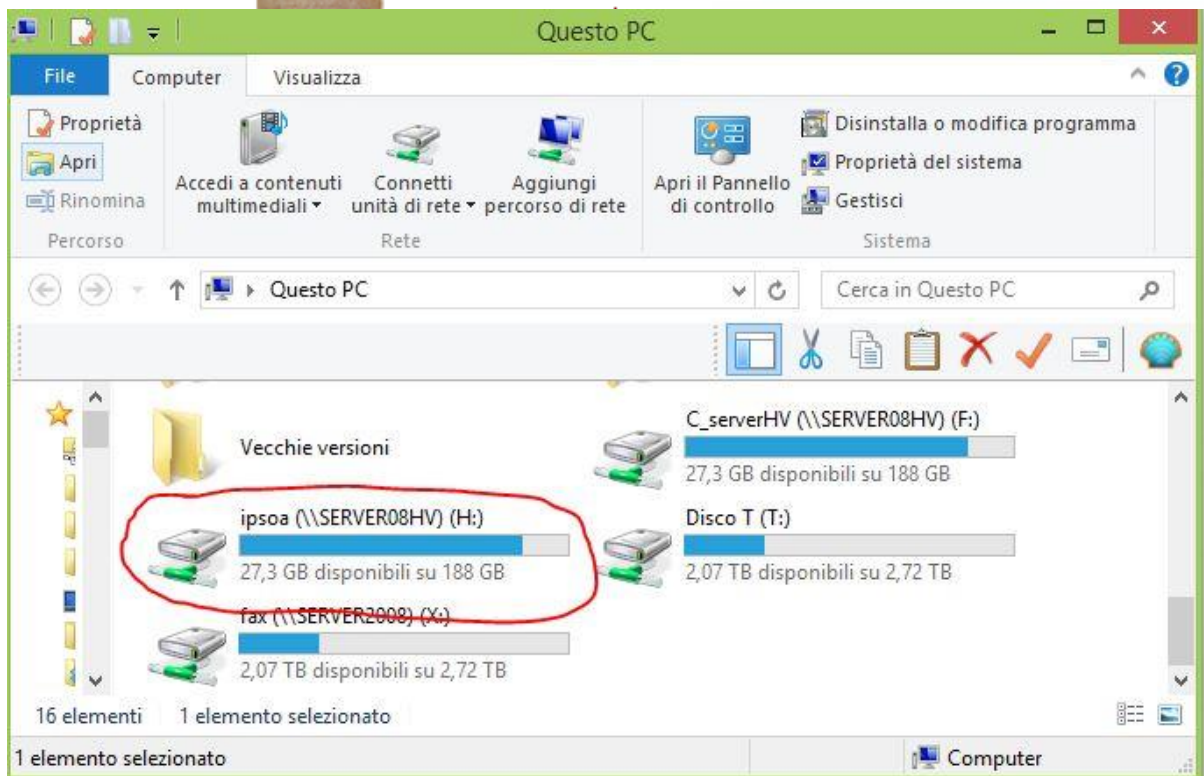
Questo PC

File | Computer | Visualizza

Proprietà
Apri
Rinomina
Percorso

Accedi a contenuti multimediali
Connetti unità di rete
Aggiungi percorso di rete
Rete

Apri il Pannello di controllo
Disinstalla o modifica programma
Proprietà del sistema
Gestisci
Sistema

Questo PC
Cerca in Questo PC

Vecchie versioni

C_serverHV (\\SERVER08HV) (F:)
27,3 GB disponibili su 188 GB

ipsoa (\\SERVER08HV) (H:)
27,3 GB disponibili su 188 GB

Disco T (T:)
2,07 TB disponibili su 2,72 TB

fax (\\SERVER2008) (X:)
2,07 TB disponibili su 2,72 TB

16 elementi   1 elemento selezionato

1 elemento selezionato
Computer